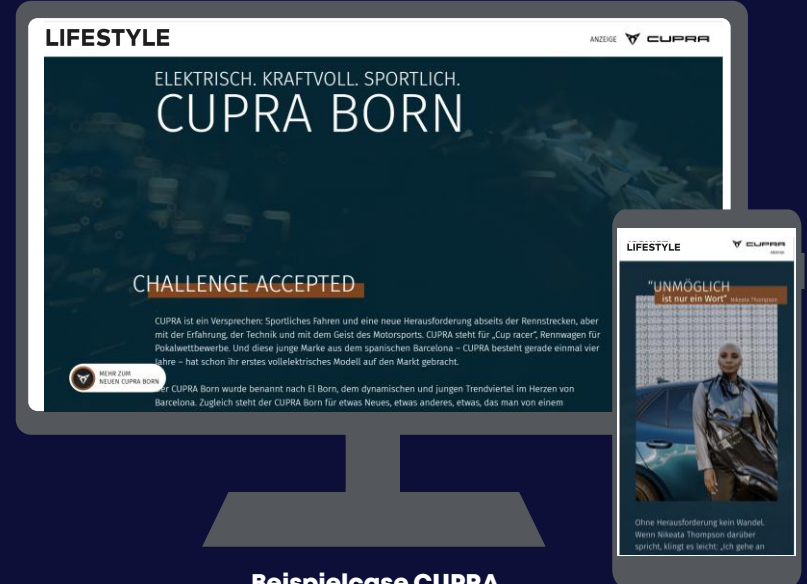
LIFESTYLE

ANZEIGE CUPRA

ELEKTRISCH. KRAFTVOLL. SPORTLICH.

CUPRA BORN

CHALLENGE ACCEPTED

CUPRA ist ein Versprechen: Sportliches Fahren und eine neue Herausforderung abseits der Rennstrecken, aber mit der Erfahrung, der Technik und mit dem Geist des Motorsports. CUPRA steht für „Cup racer", Rennwagen für Pokalwettbewerbe. Und diese junge Marke aus dem spanischen Barcelona – CUPRA besteht gerade einmal vier Jahre – hat schon ihr erstes vollelektrisches Modell auf den Markt gebracht.

MEHR ZUM NEUEN CUPRA BORN

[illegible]er CUPRA Born wurde benannt nach El Born, dem dynamischen und jungen Trendviertel im Herzen von Barcelona. Zugleich steht der CUPRA Born für etwas Neues, etwas anderes, etwas, das man von einem

LIFESTYLE

CUPRA

"UNMÖGLICH ist nur ein Wort" Nikeata Thompson

Ohne Herausforderung kein Wandel. Wenn Nikeata Thompson darüber spricht, klingt es leicht: „Ich gehe an

Beispielcase CUPRA